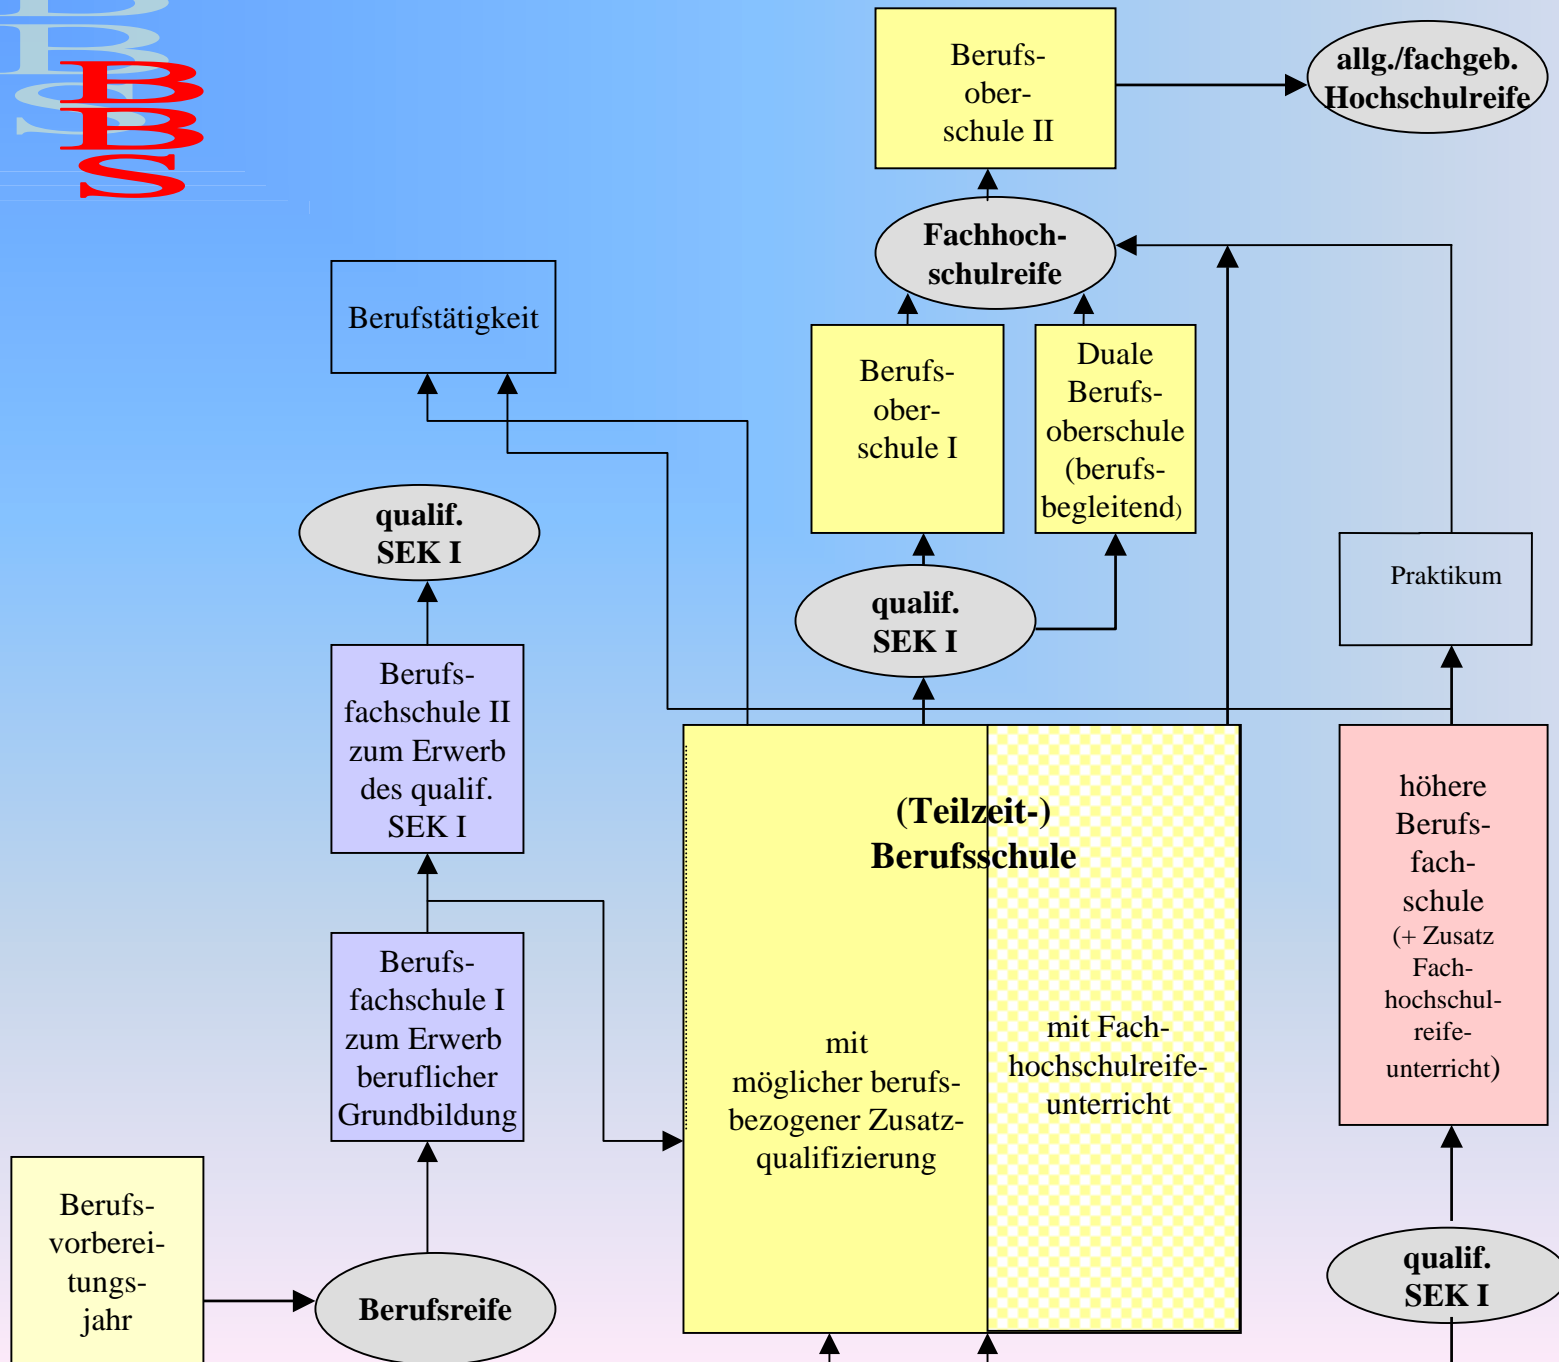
BBS

Berufsoberschule II

allg./fachgeb. Hochschulreife

Fachhochschulreife

Berufstätigkeit

Berufsoberschule I

Duale Berufsoberschule (berufsbegleitend)

qualif. SEK I

qualif. SEK I

Praktikum

Berufsfachschule II zum Erwerb des qualif. SEK I

(Teilzeit-) Berufsschule

höhere Berufsfachschule (+ Zusatz Fachhochschulreifeunterricht)

Berufsfachschule I zum Erwerb beruflicher Grundbildung

mit möglicher berufsbezogener Zusatzqualifizierung

mit Fachhochschulreifeunterricht

Berufsvorbereitungsjahr

Berufsreife

qualif. SEK I